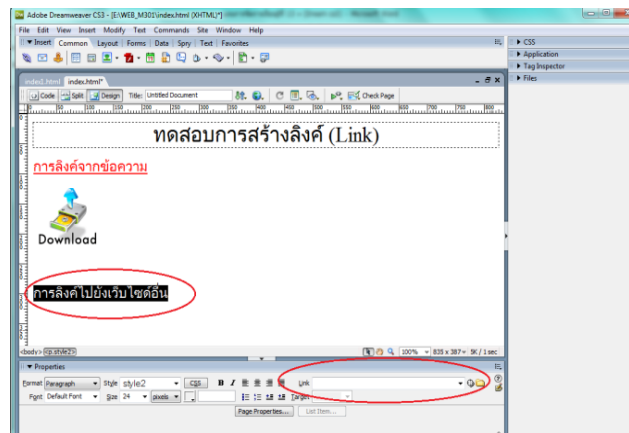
Adobe Dreamweaver CS3 - [E:\WEB_M301\index.html (XHTML)*]

File Edit View Insert Modify Text Commands Site Window Help

Insert Common Layout Forms Data Spry Text Favorites

CSS
Application
Tag Inspector
Files

index1.html index.html*

Code Split Design Title: Untitled Document Check Page

ทดสอบการสร้างลิงค์ (Link)

การลิงค์จากข้อความ

Download

การลิงค์ไปยังเว็บไซต์อื่น

<body> <p.style2>

100% 835 x 387 9K / 1 sec

Properties

Format Paragraph Style style2 CSS Link
Font Default Font Size 24 pixels Target

Page Properties... List Item...